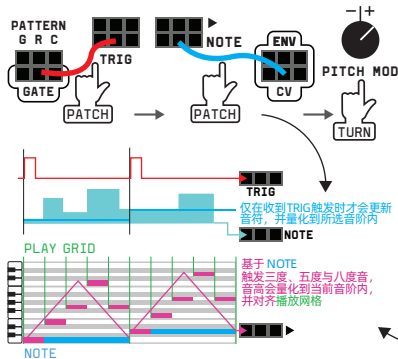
PATTERN
G R C

TRIG

NOTE

ENV

PITCH MOD

GATE

CV

PATCH

PATCH

TURN

TRIG

仅在收到TRIG触发时才会更新音符，并量化到所选音阶内

NOTE

PLAY GRID

基于 NOTE 触发三度、五度与八度音，音高会量化到当前音阶内，并对齐播放网格

NOTE